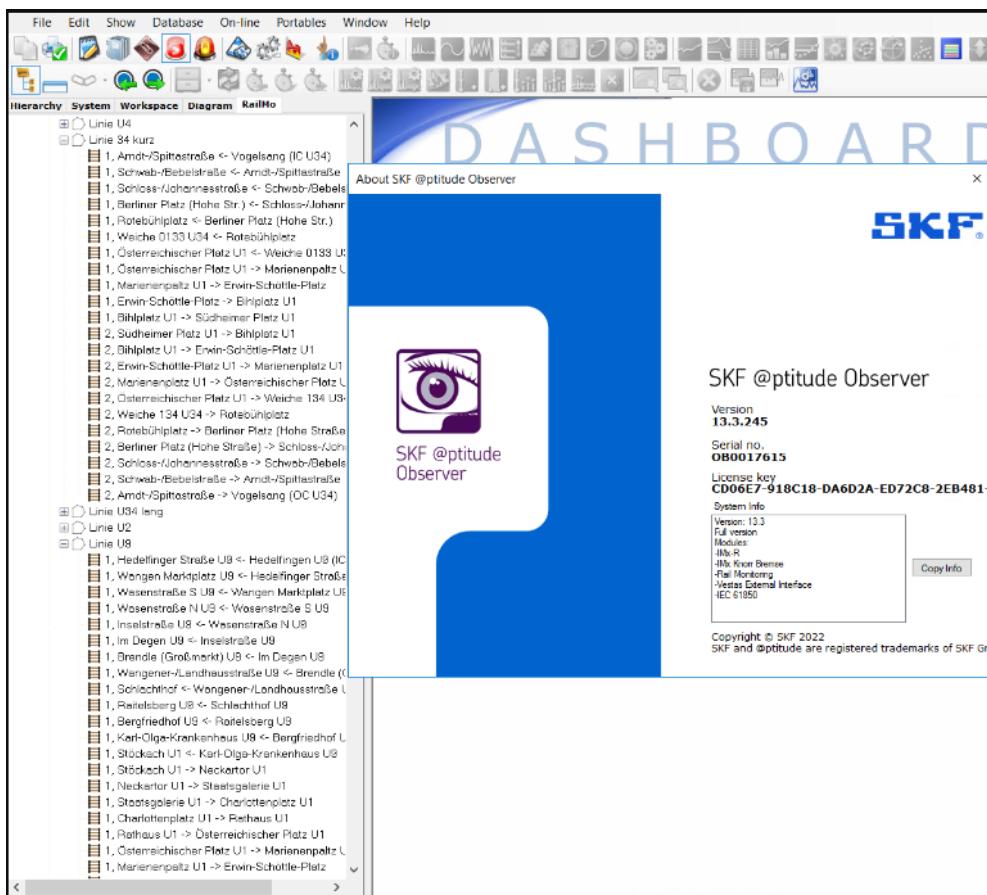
File Edit Show Database On-line Portables Window Help

Hierarchy System Workspace Diagram RailMo

Linie U4
Linie 34 kurz
1, Amdt-/Spittastraße <- Vogelsang (IC U34)
1, Schwab-/Bebelstraße <- Arndt-/Spittastraße
1, Schloss-/Johannesstraße <- Schwab-/Bebels
1, Berliner Platz (Hohe Str.) <- Schloss-/Johann
1, Rotebühlplatz <- Berliner Platz (Hohe Str.)
1, Weiche 0133 U34 <- Rotebühlplatz
1, Österreichischer Platz U1 <- Weiche 0133 U
1, Österreichischer Platz U1 -> Marienenpaltz U
1, Marienenpaltz U1 -> Erwin-Schöttle-Platz
1, Erwin-Schöttle-Platz -> Bihlplatz U1
1, Bihlplatz U1 -> Südheimer Platz U1
2, Südheimer Platz U1 -> Bihlplatz U1
2, Bihlplatz U1 -> Erwin-Schöttle-Platz U1
2, Erwin-Schöttle-Platz U1 -> Marienenpaltz U1
2, Marienenpaltz U1 -> Österreichischer Platz U
2, Österreichischer Platz U1 -> Weiche 134 U3
2, Weiche 134 U34 -> Rotebühlplatz
2, Rotebühlplatz -> Berliner Platz (Hohe Straße
2, Berliner Platz (Hohe Straße) -> Schloss-/Joh
2, Schloss-/Johannesstraße -> Schwab-/Bebels
2, Schwab-/Bebelstraße -> Arndt-/Spittastraße
2, Amdt-/Spittastraße -> Vogelsang (OC U34)
Linie U34 lang
Linie U2
Linie U9
1, Hedelfinger Straße U9 <- Hedelfingen U9 (IC
1, Wangen Marktplatz U9 <- Hedelfinger Straße
1, Wasenstraße S U9 <- Wangen Marktplatz U9
1, Wasenstraße N U9 <- Wasenstraße S U9
1, Inselstraße U9 <- Wasenstraße N U9
1, Im Degen U9 <- Inselstraße U9
1, Brendle (Großmarkt) U9 <- Im Degen U9
1, Wangener-/Landhausstraße U9 <- Brendle (
1, Schlachthof <- Wangener-/Landhausstraße U
1, Raitelsberg U9 <- Schlachthof U9
1, Bergfriedhof U9 <- Raitelsberg U9
1, Karl-Olga-Krankenhaus U9 <- Bergfriedhof U
1, Stöckach U1 <- Karl-Olga-Krankenhaus U9
1, Stöckach U1 -> Neckartor U1
1, Neckartor U1 -> Staatsgalerie U1
1, Staatsgalerie U1 -> Charlottenplatz U1
1, Charlottenplatz U1 -> Rathaus U1
1, Rathaus U1 -> Österreichischer Platz U1
1, Österreichischer Platz U1 -> Marienenpaltz U
1, Marienenpaltz U1 -> Erwin-Schöttle-Platz

DASHBOARD

About SKF @ptitude Observer ×

SKF

SKF @ptitude Observer

SKF @ptitude Observer

Version
13.3.245

Serial no.
OB0017615

License key
CD06E7-918C18-DA6D2A-ED72C8-2EB481-

System Info
Version: 13.3
Full version
Modules:
-IMx-R
-IMx Knorr Bremse
-Rail Monitoring
-Vestas External Interface
-IEC 61850

Copy Info

Copyright © SKF 2022
SKF and @ptitude are registered trademarks of SKF Gr